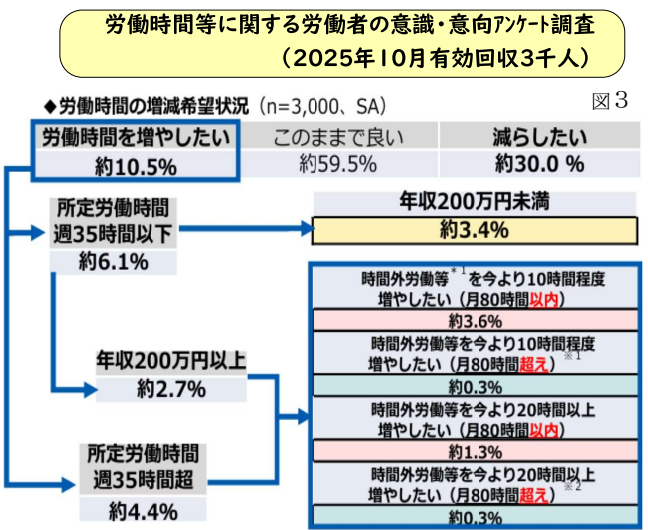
労働時間等に関する労働者の意識・意向アンケート調査
（2025年10月有効回収3千人）

◆労働時間の増減希望状況（n=3,000、SA）

図3

| 労働時間を増やしたい | このままで良い | 減らしたい |
|---|---|---|
| 約10.5% | 約59.5% | 約30.0 % |

所定労働時間
週35時間以下
約6.1%

年収200万円未満
約3.4%

年収200万円以上
約2.7%

所定労働時間
週35時間超
約4.4%

時間外労働等$^{※1}$を今より10時間程度増やしたい（月80時間以内）
約3.6%

時間外労働等を今より10時間程度増やしたい（月80時間超え）$^{※1}$
約0.3%

時間外労働等を今より20時間以上増やしたい（月80時間以内）
約1.3%

時間外労働等を今より20時間以上増やしたい（月80時間超え）$^{※2}$
約0.3%